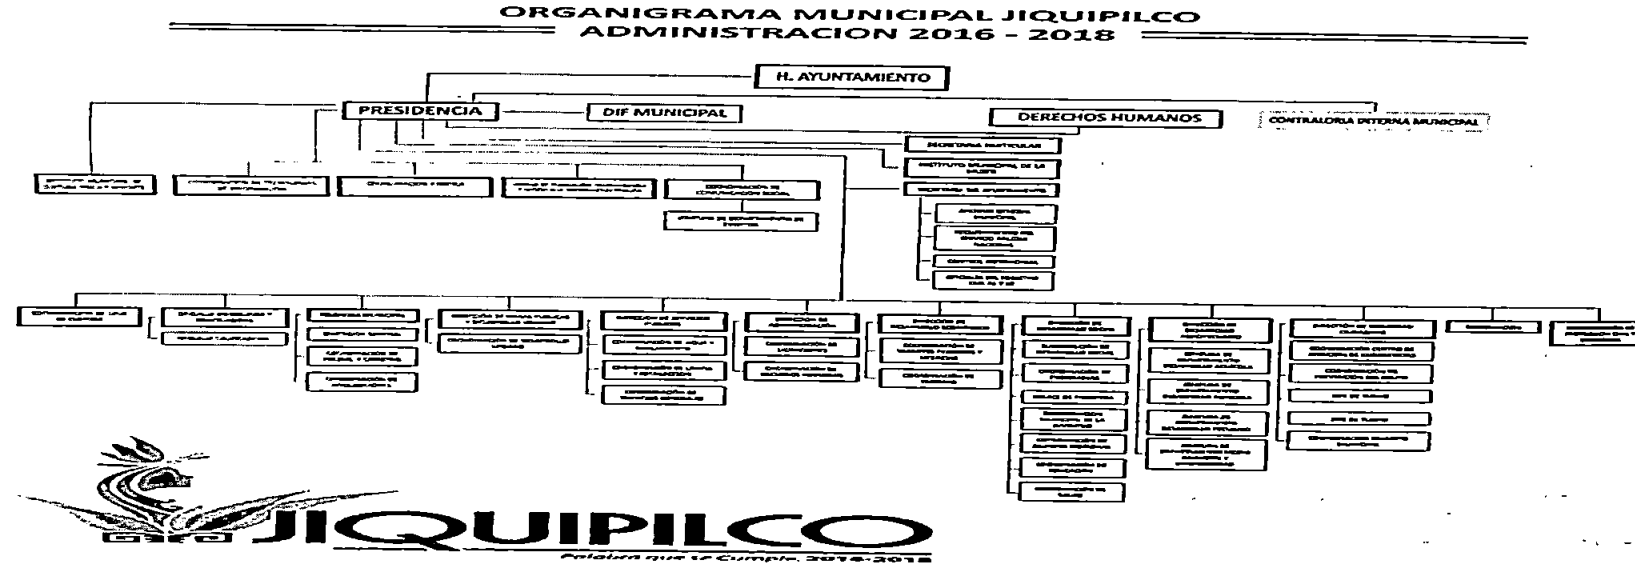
ORGANIGRAMA MUNICIPAL JIQUIPILCO
ADMINISTRACION 2016 - 2018

H. AYUNTAMIENTO

PRESIDENCIA

DIF MUNICIPAL

DERECHOS HUMANOS

CONTRALORIA INTERNA MUNICIPAL

SECRETARIA PARTICULAR

INSTITUTO MUNICIPAL DE LA MUJER

SECRETARIA DEL AYUNTAMIENTO

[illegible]

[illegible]

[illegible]

COORDINACIÓN DE COMUNICACIÓN SOCIAL

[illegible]

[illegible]

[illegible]

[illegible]

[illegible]

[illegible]

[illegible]

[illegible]

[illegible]

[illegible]

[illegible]

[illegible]

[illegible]

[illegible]

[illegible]

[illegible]

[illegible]

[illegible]

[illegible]

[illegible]

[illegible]

JIQUIPILCO

Palabra que se Cumple, 2016-2018